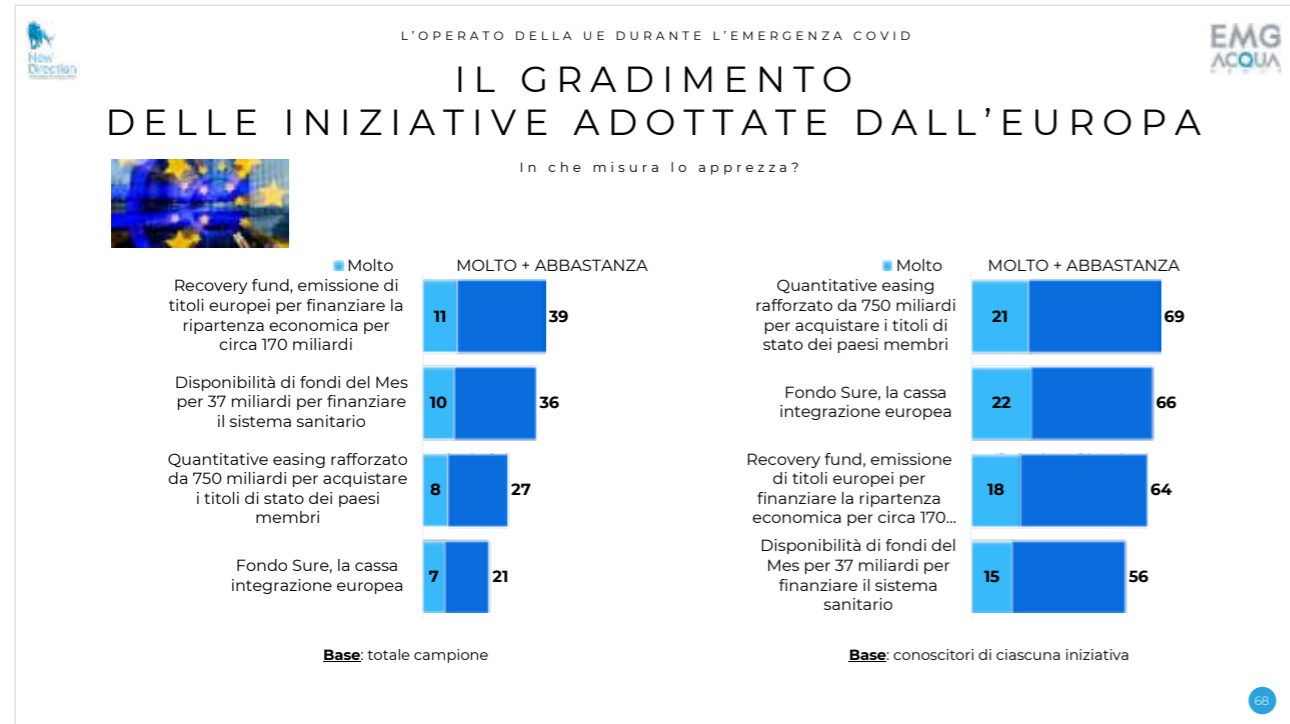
New Direction

L'OPERATO DELLA UE DURANTE L'EMERGENZA COVID

EMG ACQUA

IL GRADIMENTO DELLE INIZIATIVE ADOTTATE DALL'EUROPA

In che misura lo apprezza?

Molto

MOLTO + ABBASTANZA

Recovery fund, emissione di titoli europei per finanziare la ripartenza economica per circa 170 miliardi 11 39

Disponibilità di fondi del Mes per 37 miliardi per finanziare il sistema sanitario 10 36

Quantitative easing rafforzato da 750 miliardi per acquistare i titoli di stato dei paesi membri 8 27

Fondo Sure, la cassa integrazione europea 7 21

Base: totale campione

Molto

MOLTO + ABBASTANZA

Quantitative easing rafforzato da 750 miliardi per acquistare i titoli di stato dei paesi membri 21 69

Fondo Sure, la cassa integrazione europea 22 66

Recovery fund, emissione di titoli europei per finanziare la ripartenza economica per circa 170... 18 64

Disponibilità di fondi del Mes per 37 miliardi per finanziare il sistema sanitario 15 56

Base: conoscitori di ciascuna iniziativa

68